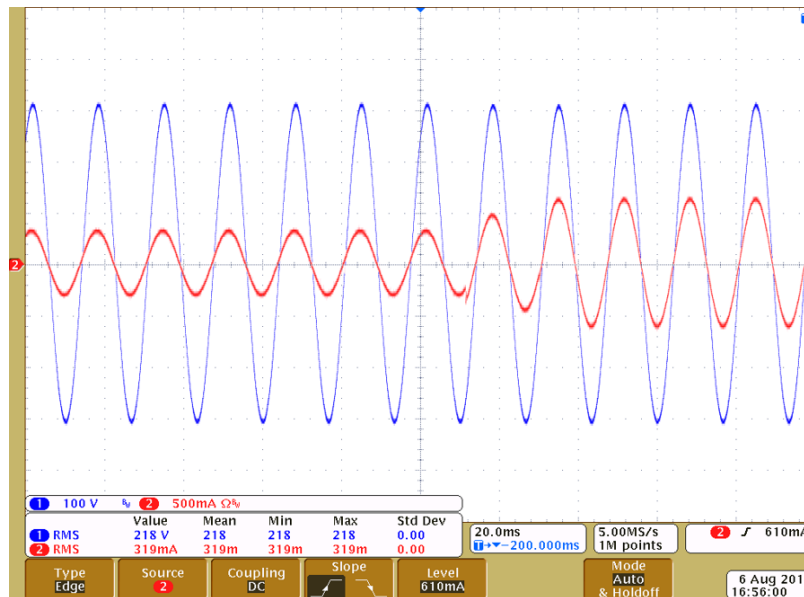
2

1 100 V $^{B}_{W}$ 2 500mA $\Omega^{B}_{W}$

| | Value | Mean | Min | Max | Std Dev |
|---|---|---|---|---|---|
| 1 RMS | 218 V | 218 | 218 | 218 | 0.00 |
| 2 RMS | 319mA | 319m | 319m | 319m | 0.00 |

20.0ms
T▸▾−200.000ms

5.00MS/s
1M points

2 ∫ 610mA

Type
Edge

Source
2

Coupling
DC

Slope

Level
610mA

Mode
Auto
& Holdoff

6 Aug 201
16:56:00